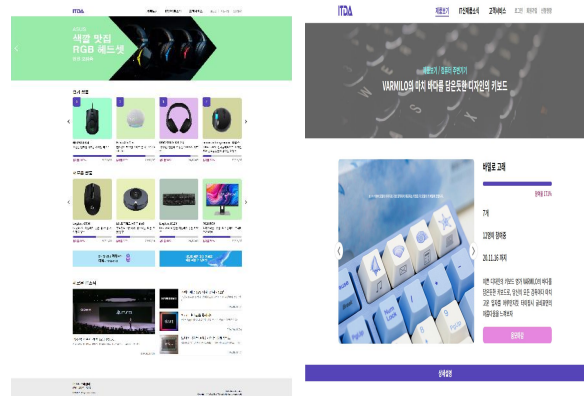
ITDA

색깔 맞춘
RGB 헤드셋

ITDA

제품보기 | IT신제품소식 | 고객서비스

로그인 | 회원가입 | 마이페이지

VARNILO의 마치 바다를 담은듯한 디자인의 키보드

바빌로 고래

7개

12명이 참여중

20.11.16 까지

참여하기

상세설명